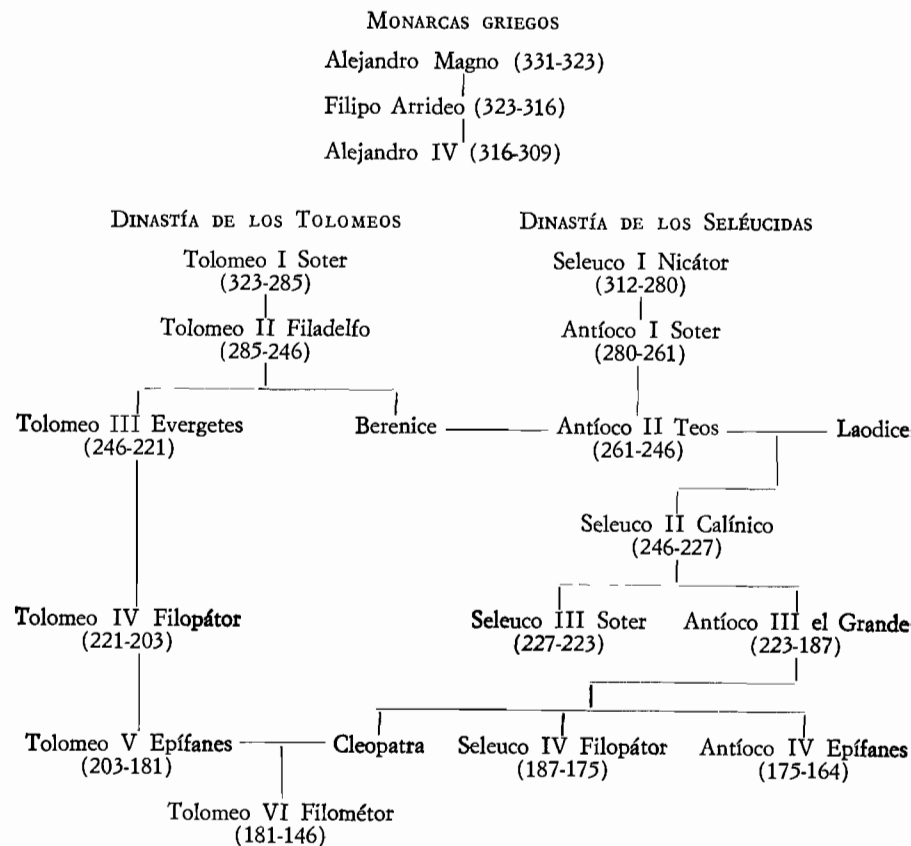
Monarcas griegos

Alejandro Magno (331-323)

Filipo Arrideo (323-316)

Alejandro IV (316-309)

Dinastía de los Tolomeos

Tolomeo I Soter (323-285)

Tolomeo II Filadelfo (285-246)

Tolomeo III Evergetes (246-221)

Berenice

Tolomeo IV Filopátor (221-203)

Tolomeo V Epífanes (203-181)

Cleopatra

Tolomeo VI Filométor (181-146)

Dinastía de los Seléucidas

Seleuco I Nicátor (312-280)

Antíoco I Soter (280-261)

Antíoco II Teos (261-246)

Laodice

Seleuco II Calínico (246-227)

Seleuco III Soter (227-223)

Antíoco III el Grande (223-187)

Seleuco IV Filopátor (187-175)

Antíoco IV Epífanes (175-164)